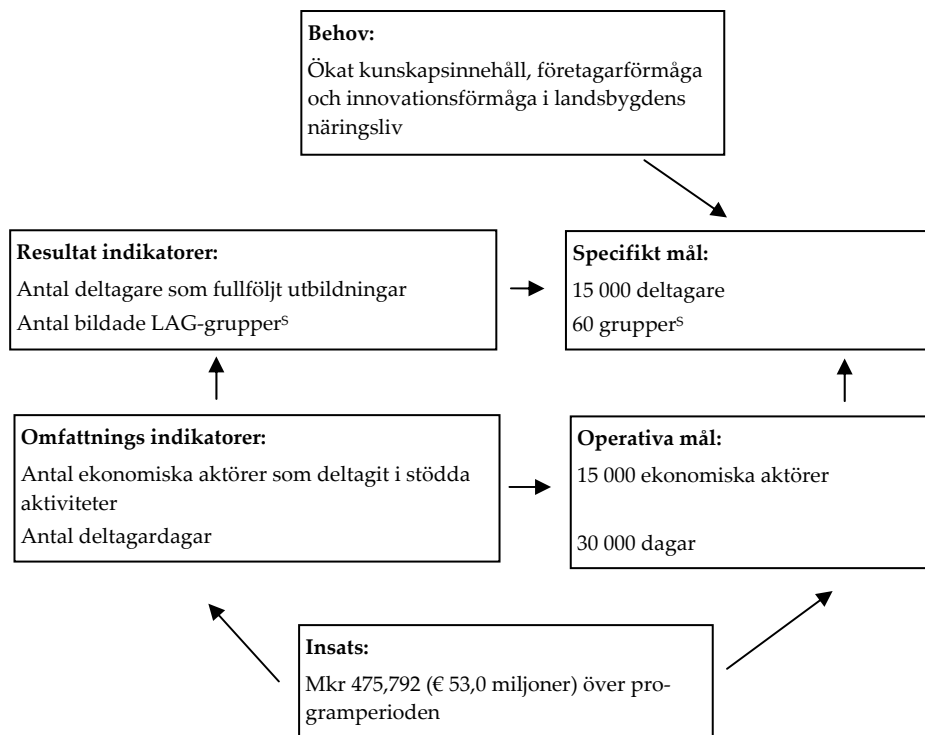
**Behov:**
Ökat kunskapsinnehåll, företagarförmåga och innovationsförmåga i landsbygdens näringsliv

**Resultat indikatorer:**
Antal deltagare som fullföljt utbildningar
Antal bildade LAG-grupper$^{S}$

**Specifikt mål:**
15 000 deltagare
60 grupper$^{S}$

**Omfattnings indikatorer:**
Antal ekonomiska aktörer som deltagit i stödda aktiviteter
Antal deltagardagar

**Operativa mål:**
15 000 ekonomiska aktörer

30 000 dagar

**Insats:**
Mkr 475,792 (€ 53,0 miljoner) över programperioden